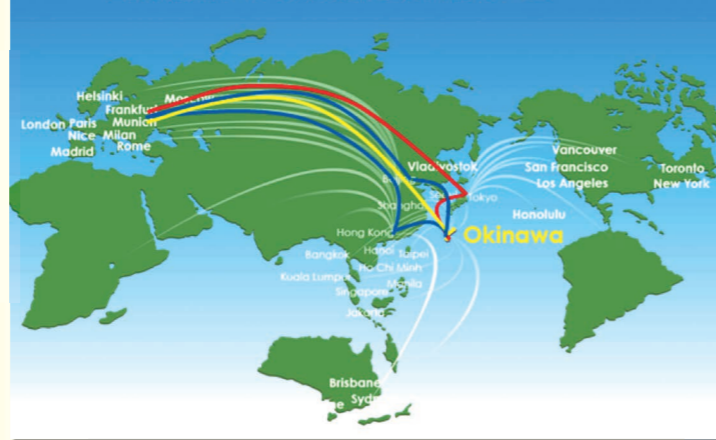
Helsinki
Frankfu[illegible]
Mosco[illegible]
London Paris
Munich
Nice Milan
Rome
Madrid
Vladivostok
Be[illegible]
Shangha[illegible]
Se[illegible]
Tokyo
Vancouver
San Francisco
Los Angeles
Toronto
New York
Honolulu
Okinawa
Hong Kong
Hanoi
Taipei
Bangkok
Ho Chi Minh
Kuala Lumpur
Manila
Singapore
Jakarta
Brisbane
Syd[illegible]
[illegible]e